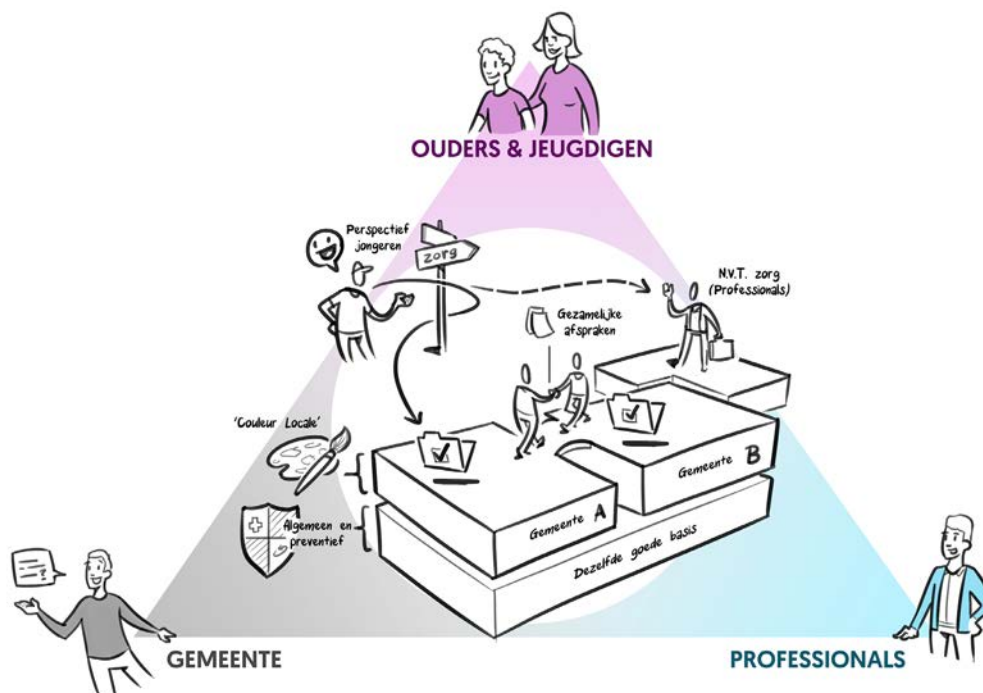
OUDERS & JEUGDIGEN

Perspectief jongeren

zorg

N.V.T. zorg (Professionals)

Gezamelijke afspraken

'Couleur Locale'

Gemeente B

Gemeente A

Algemeen en preventief

Dezelfde goede basis

GEMEENTE

PROFESSIONALS